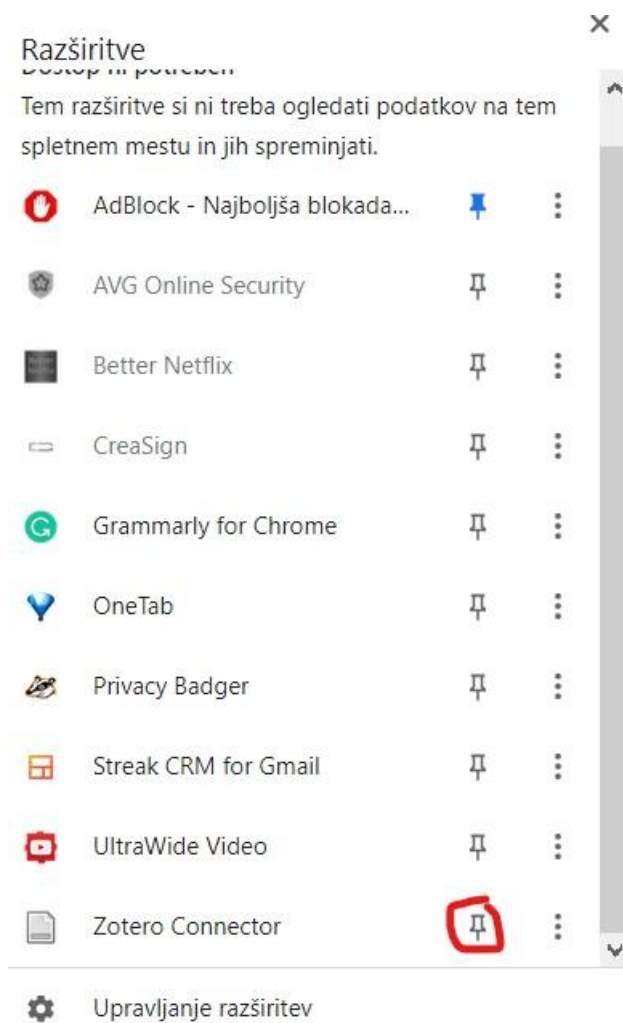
Razširitve
×
Dostop ni potreben
Tem razširitve si ni treba ogledati podatkov na tem spletnem mestu in jih spreminjati.

AdBlock - Najboljša blokada...
AVG Online Security
Better Netflix
CreaSign
Grammarly for Chrome
OneTab
Privacy Badger
Streak CRM for Gmail
UltraWide Video
Zotero Connector

Upravljanje razširitev